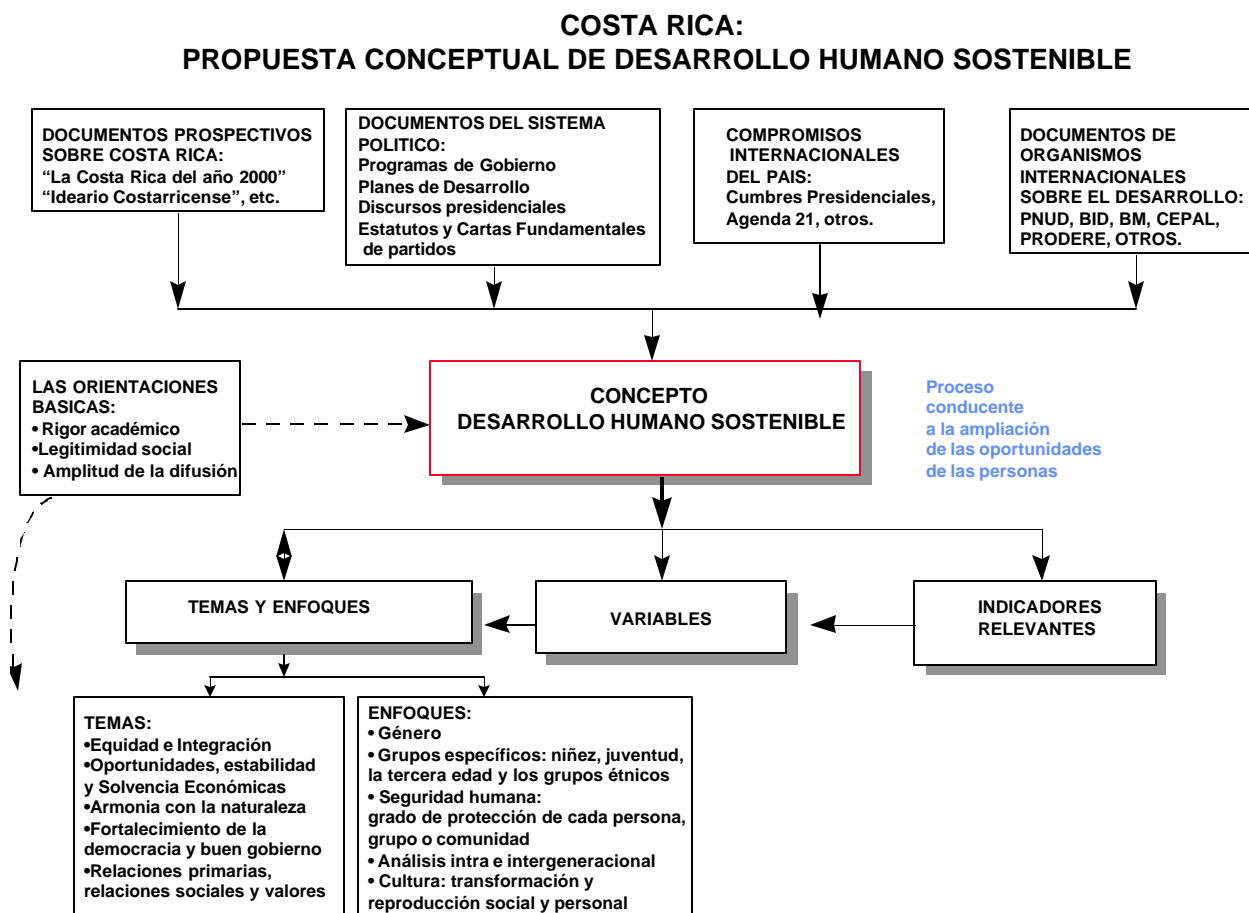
COSTA RICA:
PROPUESTA CONCEPTUAL DE DESARROLLO HUMANO SOSTENIBLE

DOCUMENTOS PROSPECTIVOS SOBRE COSTA RICA:
"La Costa Rica del año 2000"
"Ideario Costarricense", etc.

DOCUMENTOS DEL SISTEMA POLITICO:
Programas de Gobierno
Planes de Desarrollo
Discursos presidenciales
Estatutos y Cartas Fundamentales de partidos

COMPROMISOS INTERNACIONALES DEL PAIS:
Cumbres Presidenciales, Agenda 21, otros.

DOCUMENTOS DE ORGANISMOS INTERNACIONALES SOBRE EL DESARROLLO:
PNUD, BID, BM, CEPAL, PRODERE, OTROS.

LAS ORIENTACIONES BASICAS:
• Rigor académico
•Legitimidad social
• Amplitud de la difusión

CONCEPTO
DESARROLLO HUMANO SOSTENIBLE

Proceso conducente a la ampliación de las oportunidades de las personas

TEMAS Y ENFOQUES

VARIABLES

INDICADORES RELEVANTES

TEMAS:
•Equidad e Integración
•Oportunidades, estabilidad y Solvencia Económicas
•Armonia con la naturaleza
•Fortalecimiento de la democracia y buen gobierno
•Relaciones primarias, relaciones sociales y valores

ENFOQUES:
• Género
• Grupos específicos: niñez, juventud, la tercera edad y los grupos étnicos
• Seguridad humana: grado de protección de cada persona, grupo o comunidad
• Análisis intra e intergeneracional
• Cultura: transformación y reproducción social y personal